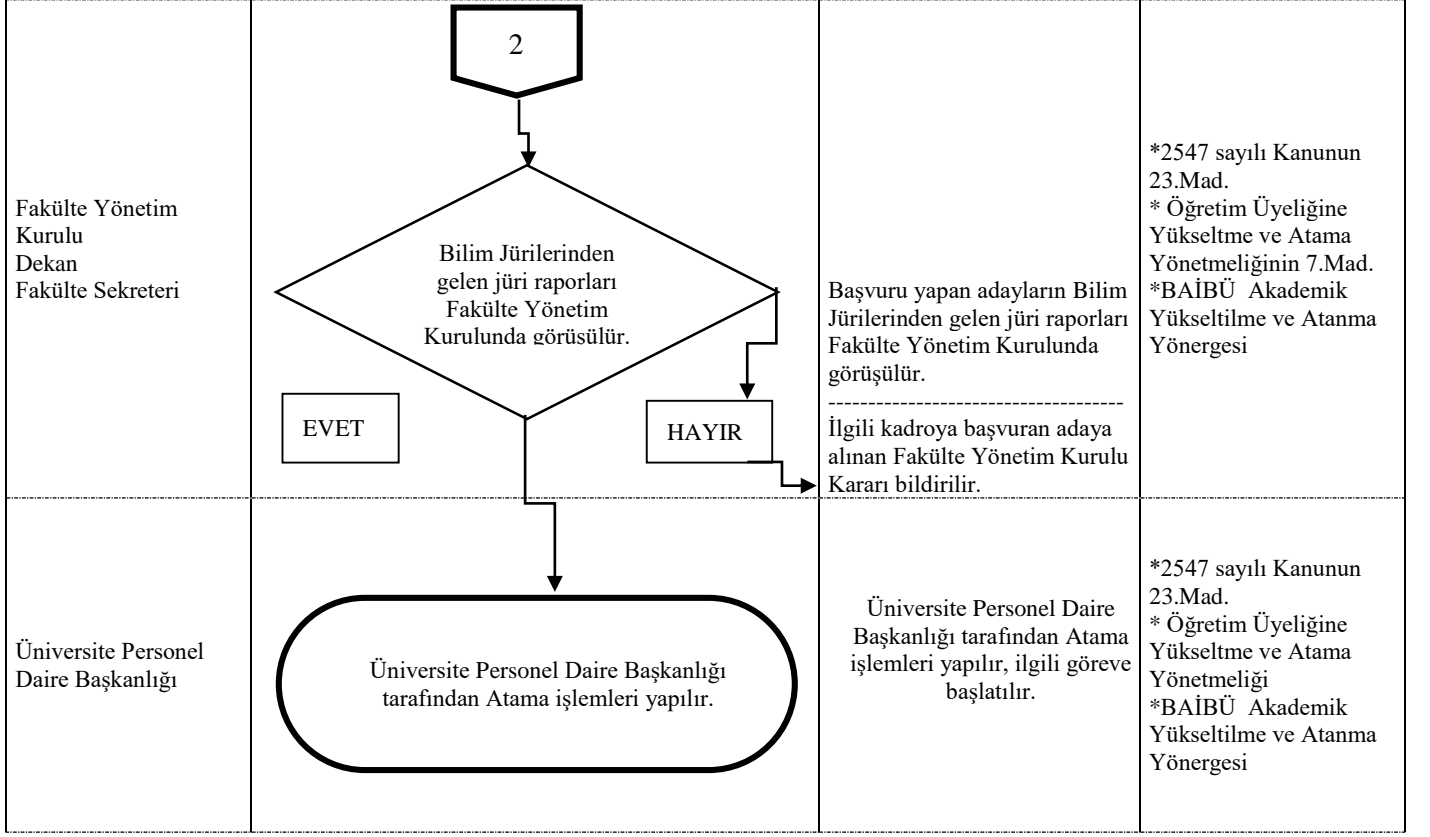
| | | | |
|---|---|---|---|
| Fakülte Yönetim Kurulu Dekan Fakülte Sekreteri | 2<br>Bilim Jürilerinden gelen jüri raporları Fakülte Yönetim Kurulunda görüşülür.<br>EVET<br>HAYIR | Başvuru yapan adayların Bilim Jürilerinden gelen jüri raporları Fakülte Yönetim Kurulunda görüşülür.<br>-------------------------------------<br>İlgili kadroya başvuran adaya alınan Fakülte Yönetim Kurulu Kararı bildirilir. | *2547 sayılı Kanunun 23.Mad.<br>* Öğretim Üyeliğine Yükseltme ve Atama Yönetmeliğinin 7.Mad.<br>*BAİBÜ Akademik Yükseltilme ve Atanma Yönergesi |
| Üniversite Personel Daire Başkanlığı | Üniversite Personel Daire Başkanlığı tarafından Atama işlemleri yapılır. | Üniversite Personel Daire Başkanlığı tarafından Atama işlemleri yapılır, ilgili göreve başlatılır. | *2547 sayılı Kanunun 23.Mad.<br>* Öğretim Üyeliğine Yükseltme ve Atama Yönetmeliği<br>*BAİBÜ Akademik Yükseltilme ve Atanma Yönergesi |